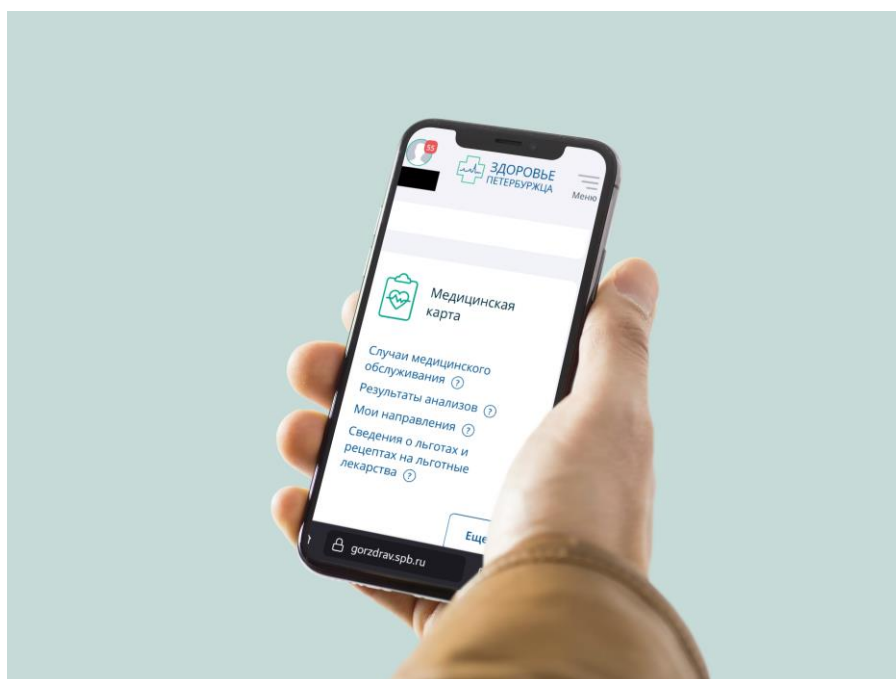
55

ЗДОРОВЬЕ ПЕТЕРБУРЖЦА

Меню

Медицинская карта

Случаи медицинского обслуживания ?

Результаты анализов ?

Мои направления ?

Сведения о льготах и рецептах на льготные лекарства ?

Еще

gorzdrav.spb.ru